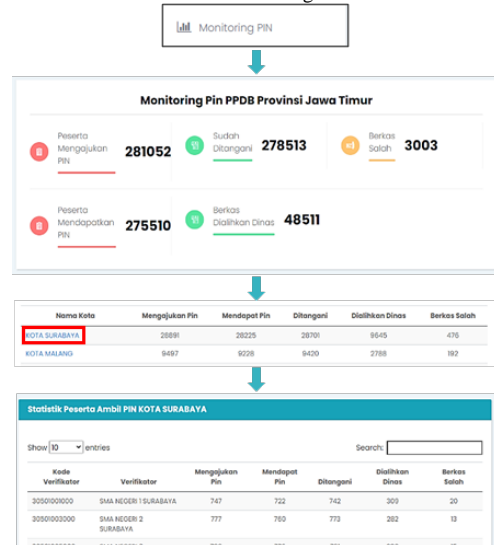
Monitoring PIN

Monitoring Pin PPDB Provinsi Jawa Timur

Peserta Mengajukan PIN 281052

Sudah Ditangani 278513

Berkas Salah 3003

Peserta Mendapatkan PIN 275510

Berkas Dialihkan Dinas 48511

| Nama Kota | Mengajukan Pin | Mendapat Pin | Ditangani | Dialihkan Dinas | Berkas Salah |
|---|---|---|---|---|---|
| KOTA SURABAYA | 28891 | 28225 | 28701 | 9645 | 476 |
| KOTA MALANG | 9497 | 9228 | 9429 | 2788 | 192 |

Statistik Peserta Ambil PIN KOTA SURABAYA

Show 10 entries

Search:

| Kode Verifikator | Verifikator | Mengajukan Pin | Mendapat Pin | Ditangani | Dialihkan Dinas | Berkas Salah |
|---|---|---|---|---|---|---|
| 30501001000 | SMA NEGERI 1 SURABAYA | 747 | 722 | 742 | 309 | 20 |
| 30501002000 | SMA NEGERI 2 SURABAYA | 777 | 760 | 773 | 282 | 13 |
| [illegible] | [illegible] | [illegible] | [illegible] | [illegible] | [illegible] | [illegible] |